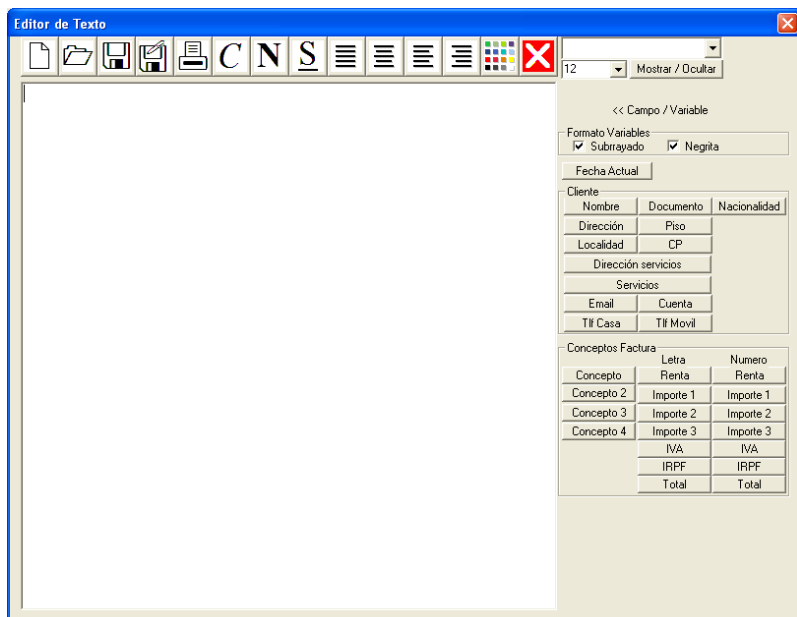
Editor de Texto

C N S

12 Mostrar / Ocultar

<< Campo / Variable

Formato Variables
Subrayado Negrita

Fecha Actual

Cliente
Nombre Documento Nacionalidad
Dirección Piso
Localidad CP
Dirección servicios
Servicios
Email Cuenta
Tlf Casa Tlf Movil

Conceptos Factura
Letra Numero
Concepto Renta Renta
Concepto 2 Importe 1 Importe 1
Concepto 3 Importe 2 Importe 2
Concepto 4 Importe 3 Importe 3
IVA IVA
IRPF IRPF
Total Total